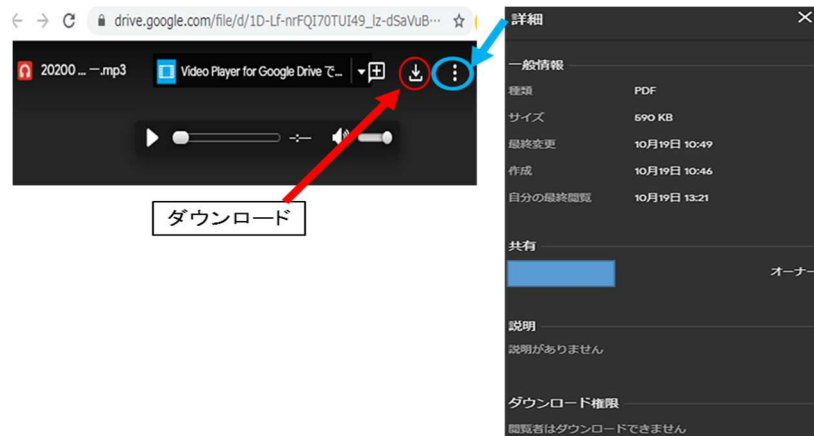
drive.google.com/file/d/1D-Lf-nrFQI70TUI49_lz-dSaVuB···

20200 ... ー.mp3

Video Player for Google Drive で...

-:--

ダウンロード

詳細

一般情報

| 種類 | PDF |
|---|---|
| サイズ | 590 KB |
| 最終変更 | 10月19日 10:49 |
| 作成 | 10月19日 10:46 |
| 自分の最終閲覧 | 10月19日 13:21 |

共有

オーナー

説明

説明がありません

ダウンロード権限

閲覧者はダウンロードできません